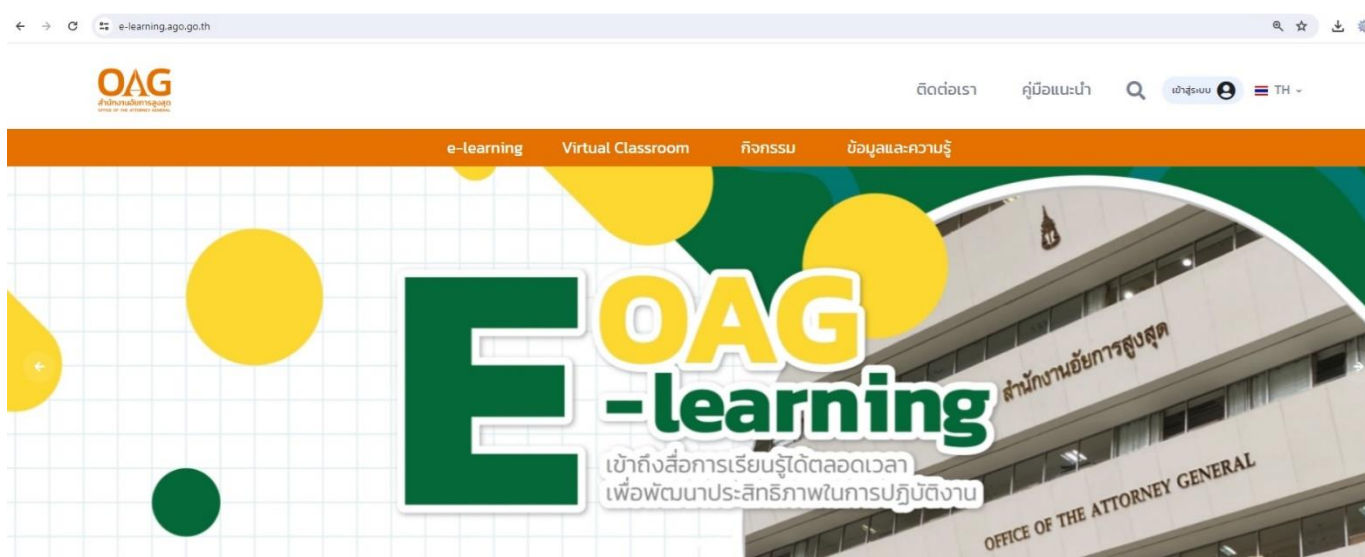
e-learning.ago.go.th

OAG
สำนักงานอัยการสูงสุด
OFFICE OF THE ATTORNEY GENERAL

ติดต่อเรา คู่มือแนะนำ เข้าสู่ระบบ TH

e-learning Virtual Classroom กิจกรรม ข้อมูลและความรู้

E OAG -learning

เข้าถึงสื่อการเรียนรู้ได้ตลอดเวลา
เพื่อพัฒนาประสิทธิภาพในการปฏิบัติงาน

สำนักงานอัยการสูงสุด

OFFICE OF THE ATTORNEY GENERAL